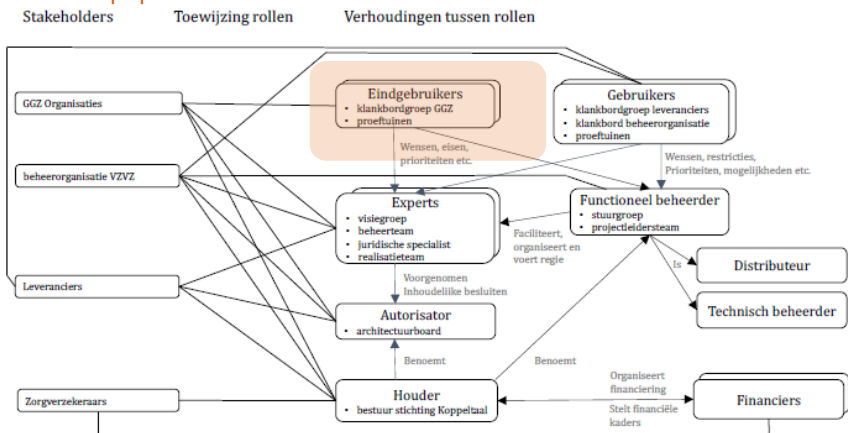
Stakeholders Toewijzing rollen Verhoudingen tussen rollen

GGZ Organisaties

beheerorganisatie VZVZ

Leveranciers

Zorgverzekeraars

Eindgebruikers
- klankbordgroep GGZ
- proeftuinen

Gebruikers
- klankbordgroep leveranciers
- klankbord beheerorganisatie
- proeftuinen

Wensen, eisen, prioriteiten etc.

Wensen, restricties, Prioriteiten, mogelijkheden etc.

Experts
- visiegroep
- beheerteam
- juridische specialist
- realisatieteam

Functioneel beheerder
- stuurgroep
- projectleidersteam

Faciliteert, organiseert en voert regie

Is

Distributeur

Technisch beheerder

Voorgenomen Inhoudelijke besluiten

Autorisator
- architectuurboard

Benoemt

Benoemt

Houder
- bestuur stichting Koppeltaal

Organiseert financiering

Stelt financiële kaders

Financiers